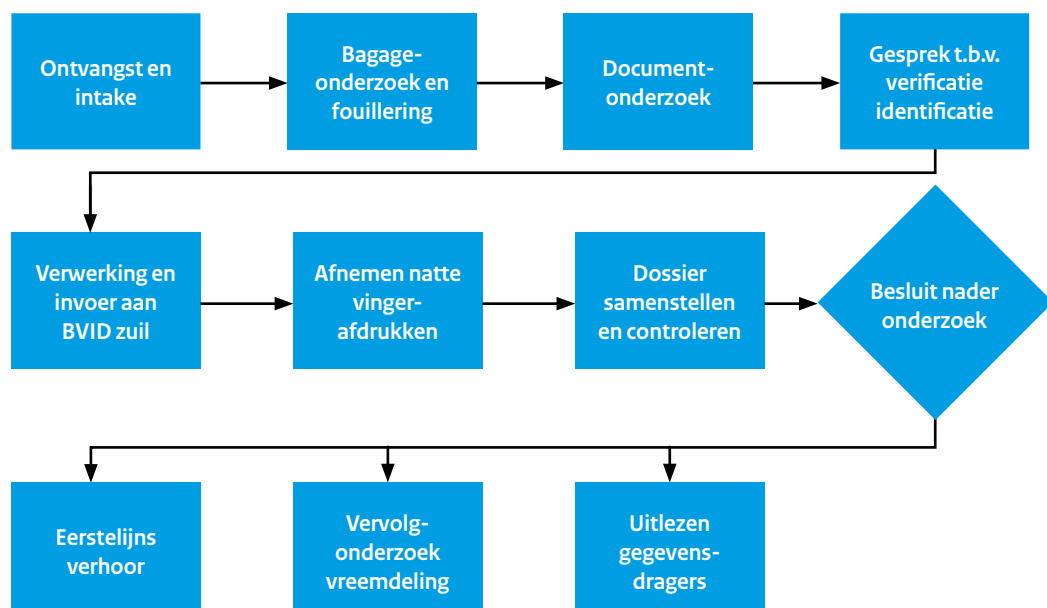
Ontvangst en intake

Bagage-onderzoek en fouillering

Document-onderzoek

Gesprek t.b.v. verificatie identificatie

Verwerking en invoer aan BVID zuil

Afnemen natte vinger-afdrukken

Dossier samenstellen en controleren

Besluit nader onderzoek

Eerstelijns verhoor

Vervolg-onderzoek vreemdeling

Uitlezen gegevens-dragers